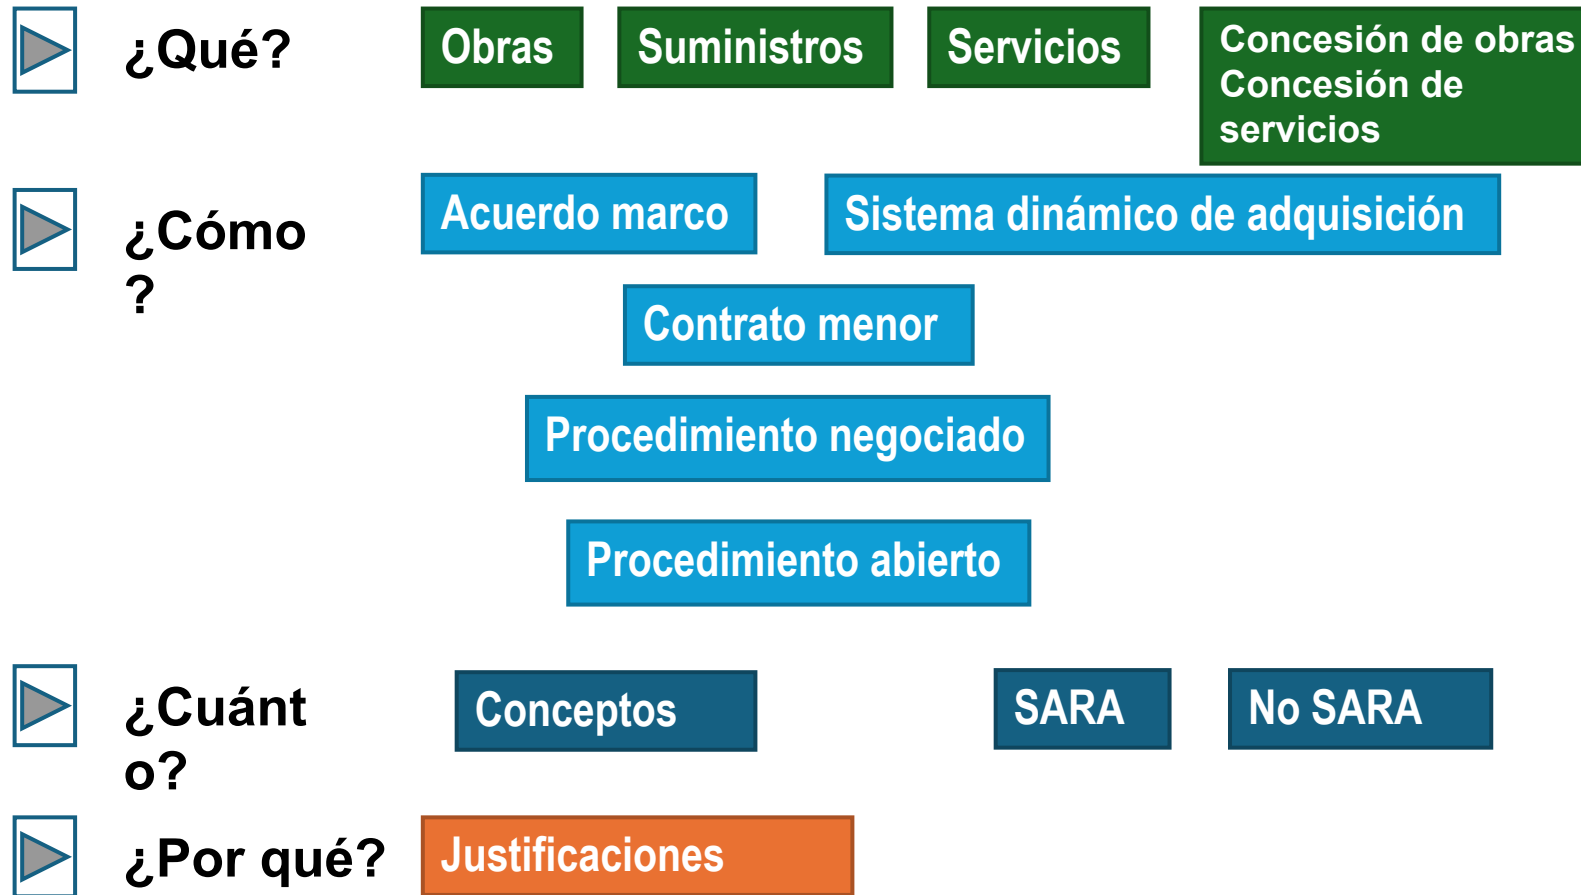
¿Qué?

Obras

Suministros

Servicios

Concesión de obras
Concesión de servicios

¿Cómo?

Acuerdo marco

Sistema dinámico de adquisición

Contrato menor

Procedimiento negociado

Procedimiento abierto

¿Cuánto?

Conceptos

SARA

No SARA

¿Por qué?

Justificaciones